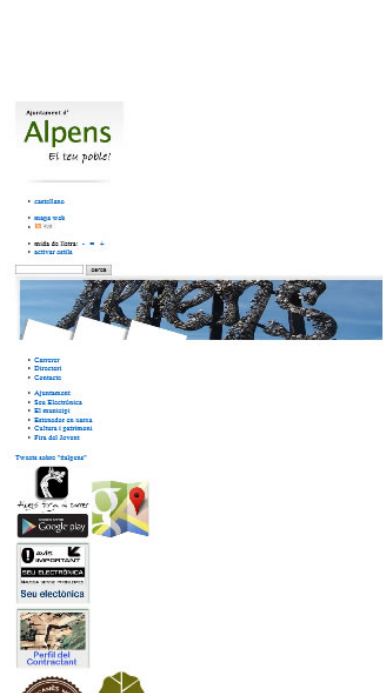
Ajuntament d'
Alpens
El teu poble!

castellano

mapa web
RSS

mida de lletra: - = +
activar estils

cerca

Cercador
Directori
Contacte

Ajuntament
Seu Electrònica
El municipi
Entorndor en xarxa
Cultura i patrimoni
Fira del Jovent

Tweets sobre "#alpens"

Google play

AVÍS IMPORTANT
SEU ELECTRÒNICA
Seu electònica

Perfil del Contractant